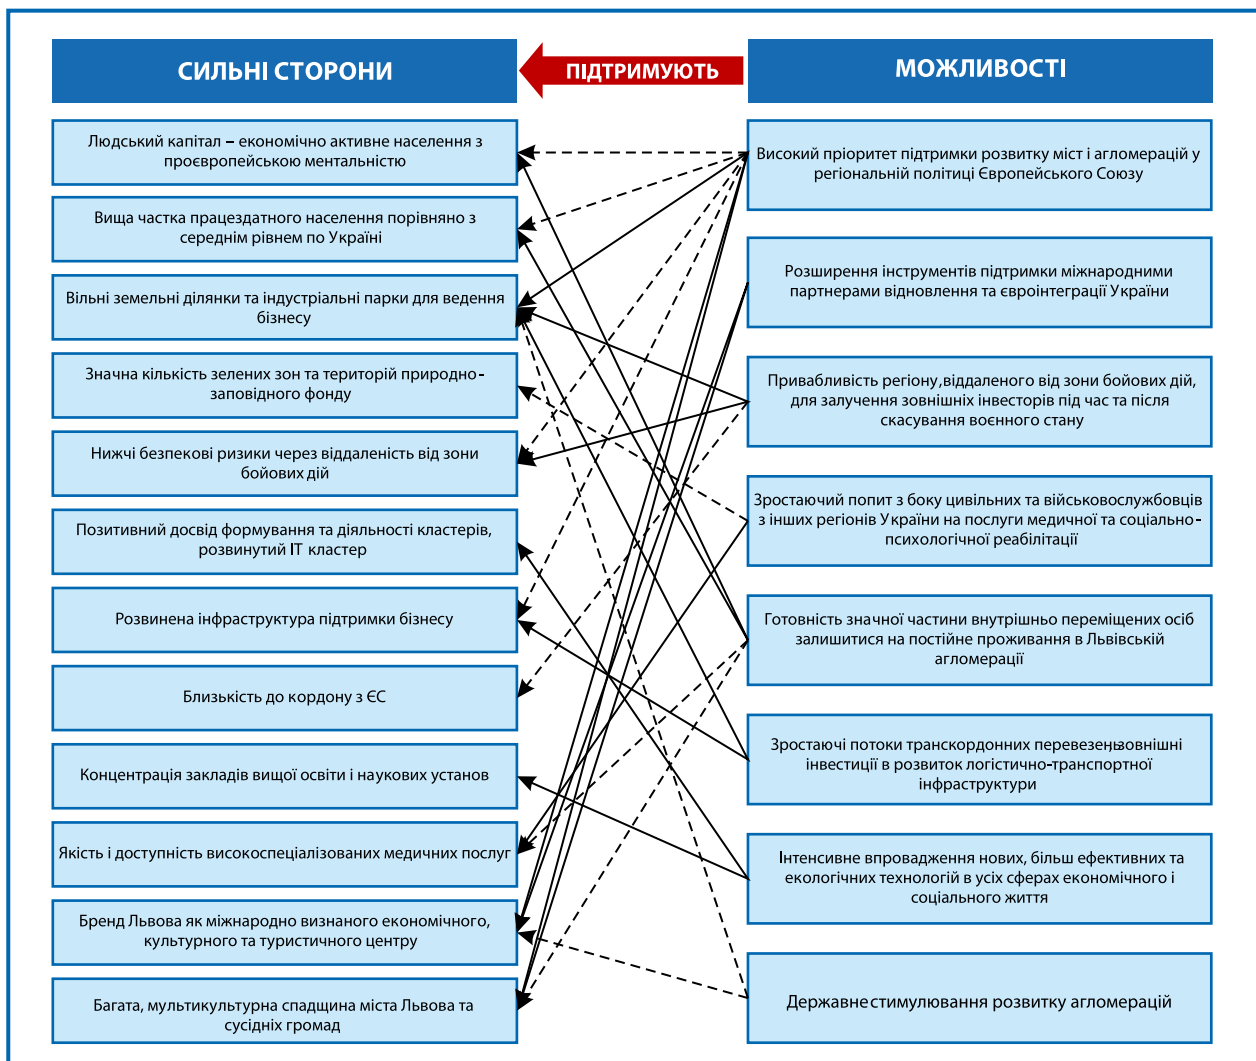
СИЛЬНІ СТОРОНИ

ПІДТРИМУЮТЬ

МОЖЛИВОСТІ

Людський капітал – економічно активне населення з проєвропейською ментальністю

Вища частка працездатного населення порівняно з середнім рівнем по Україні

Вільні земельні ділянки та індустріальні парки для ведення бізнесу

Значна кількість зелених зон та територій природно-заповідного фонду

Нижчі безпекові ризики через віддаленість від зони бойових дій

Позитивний досвід формування та діяльності кластерів, розвинутий IT кластер

Розвинена інфраструктура підтримки бізнесу

Близькість до кордону з ЄС

Концентрація закладів вищої освіти і наукових установ

Якість і доступність високоспеціалізованих медичних послуг

Бренд Львова як міжнародно визнаного економічного, культурного та туристичного центру

Багата, мультикультурна спадщина міста Львова та сусідніх громад

Високий пріоритет підтримки розвитку міст і агломерацій у регіональній політиці Європейського Союзу

Розширення інструментів підтримки міжнародними партнерами відновлення та євроінтеграції України

Привабливість регіону,віддаленого від зони бойових дій, для залучення зовнішніх інвесторів під час та після скасування воєнного стану

Зростаючий попит з боку цивільних та військовослужбовців з інших регіонів України на послуги медичної та соціально-психологічної реабілітації

Готовність значної частини внутрішньо переміщених осіб залишитися на постійне проживання в Львівській агломерації

Зростаючі потоки транскордонних перевезень,зовнішні інвестиції в розвиток логістично-транспортної інфраструктури

Інтенсивне впровадження нових, більш ефективних та екологічних технологій в усіх сферах економічного і соціального життя

Державне стимулювання розвитку агломерацій